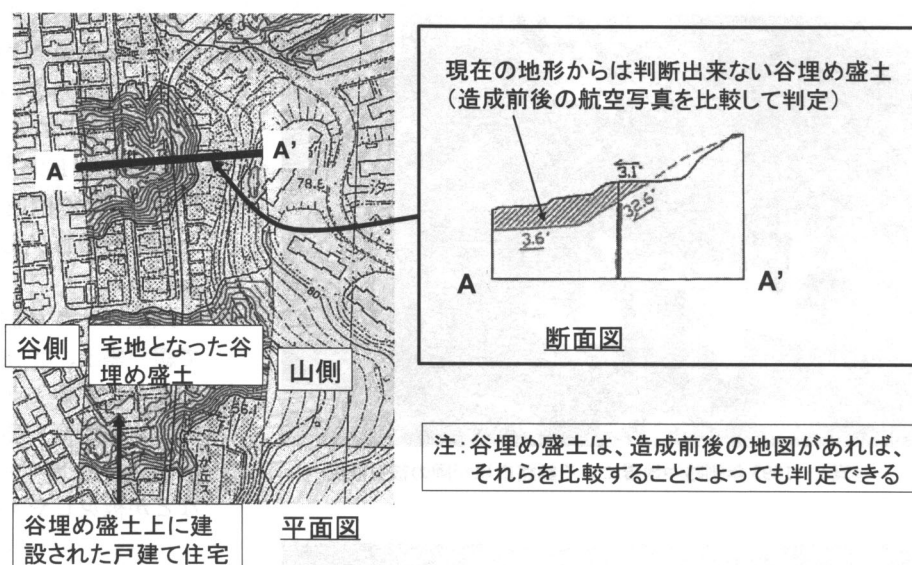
A

A'

78.6

80

56.1

谷側

宅地となった谷埋め盛土

山側

谷埋め盛土上に建設された戸建て住宅

平面図

現在の地形からは判断出来ない谷埋め盛土
（造成前後の航空写真を比較して判定）

3.1'

32.6'

3.6'

A

A'

断面図

注：谷埋め盛土は、造成前後の地図があれば、それらを比較することによっても判定できる